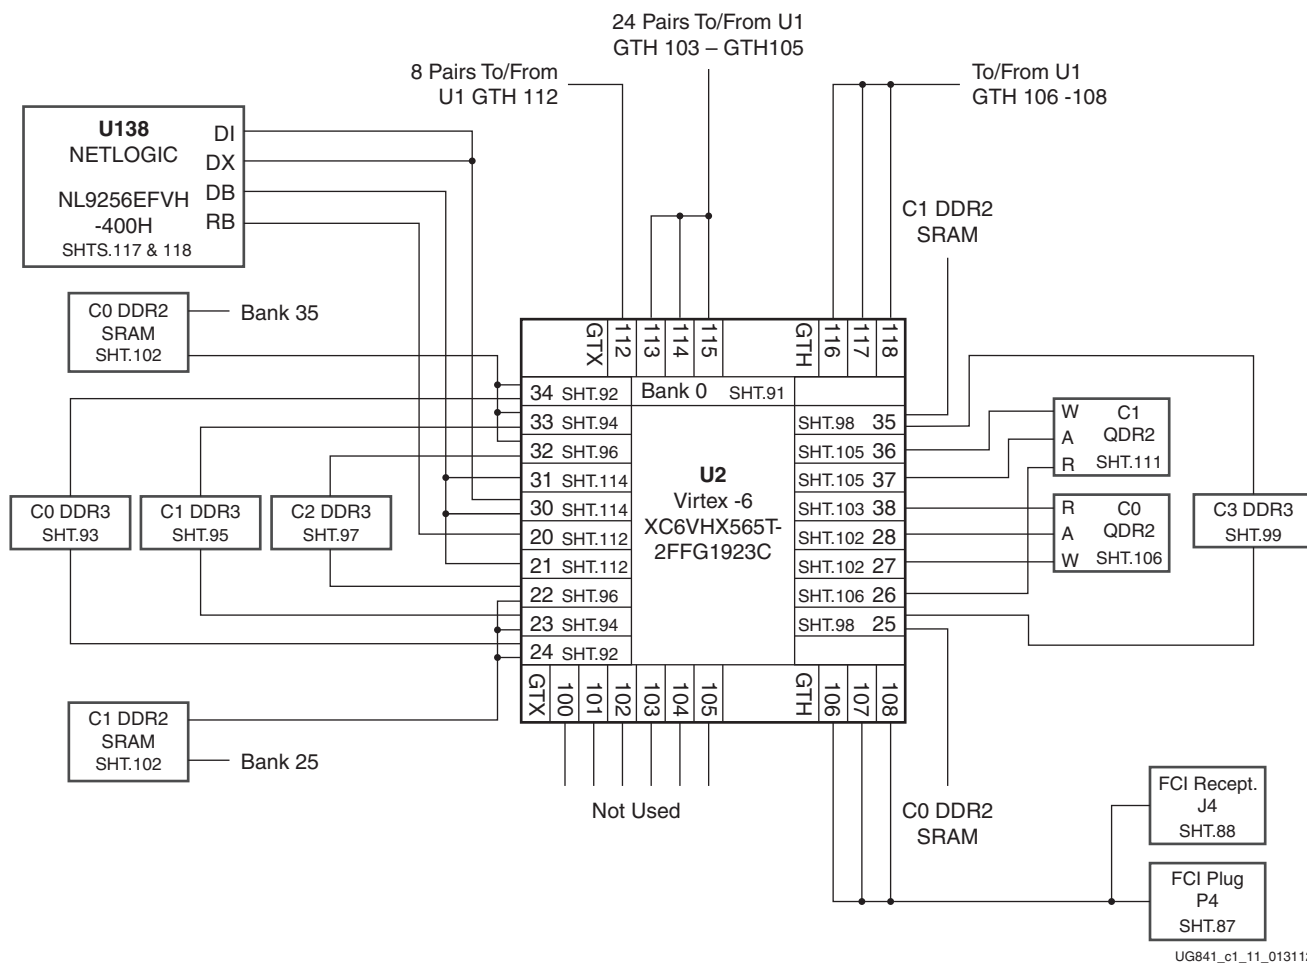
24 Pairs To/From U1
GTH 103 – GTH105

8 Pairs To/From
U1 GTH 112

To/From U1
GTH 106 -108

U138
NETLOGIC
NL9256EFVH
-400H
SHTS.117 & 118

DI
DX
DB
RB

C1 DDR2
SRAM

C0 DDR2
SRAM
SHT.102

Bank 35

GTX 112 113 114 115 GTH 116 117 118

34 SHT.92
33 SHT.94
32 SHT.96
31 SHT.114
30 SHT.114
20 SHT.112
21 SHT.112
22 SHT.96
23 SHT.94
24 SHT.92

Bank 0 SHT.91

U2
Virtex -6
XC6VHX565T-
2FFG1923C

SHT.98 35
SHT.105 36
SHT.105 37
SHT.103 38
SHT.102 28
SHT.102 27
SHT.106 26
SHT.98 25

W
A
R
C1
QDR2
SHT.111

R
A
W
C0
QDR2
SHT.106

C0 DDR3
SHT.93

C1 DDR3
SHT.95

C2 DDR3
SHT.97

C3 DDR3
SHT.99

GTX 100 101 102 103 104 105 GTH 106 107 108

C1 DDR2
SRAM
SHT.102

Bank 25

Not Used

C0 DDR2
SRAM

FCI Recept.
J4
SHT.88

FCI Plug
P4
SHT.87

UG841_c1_11_01311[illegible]